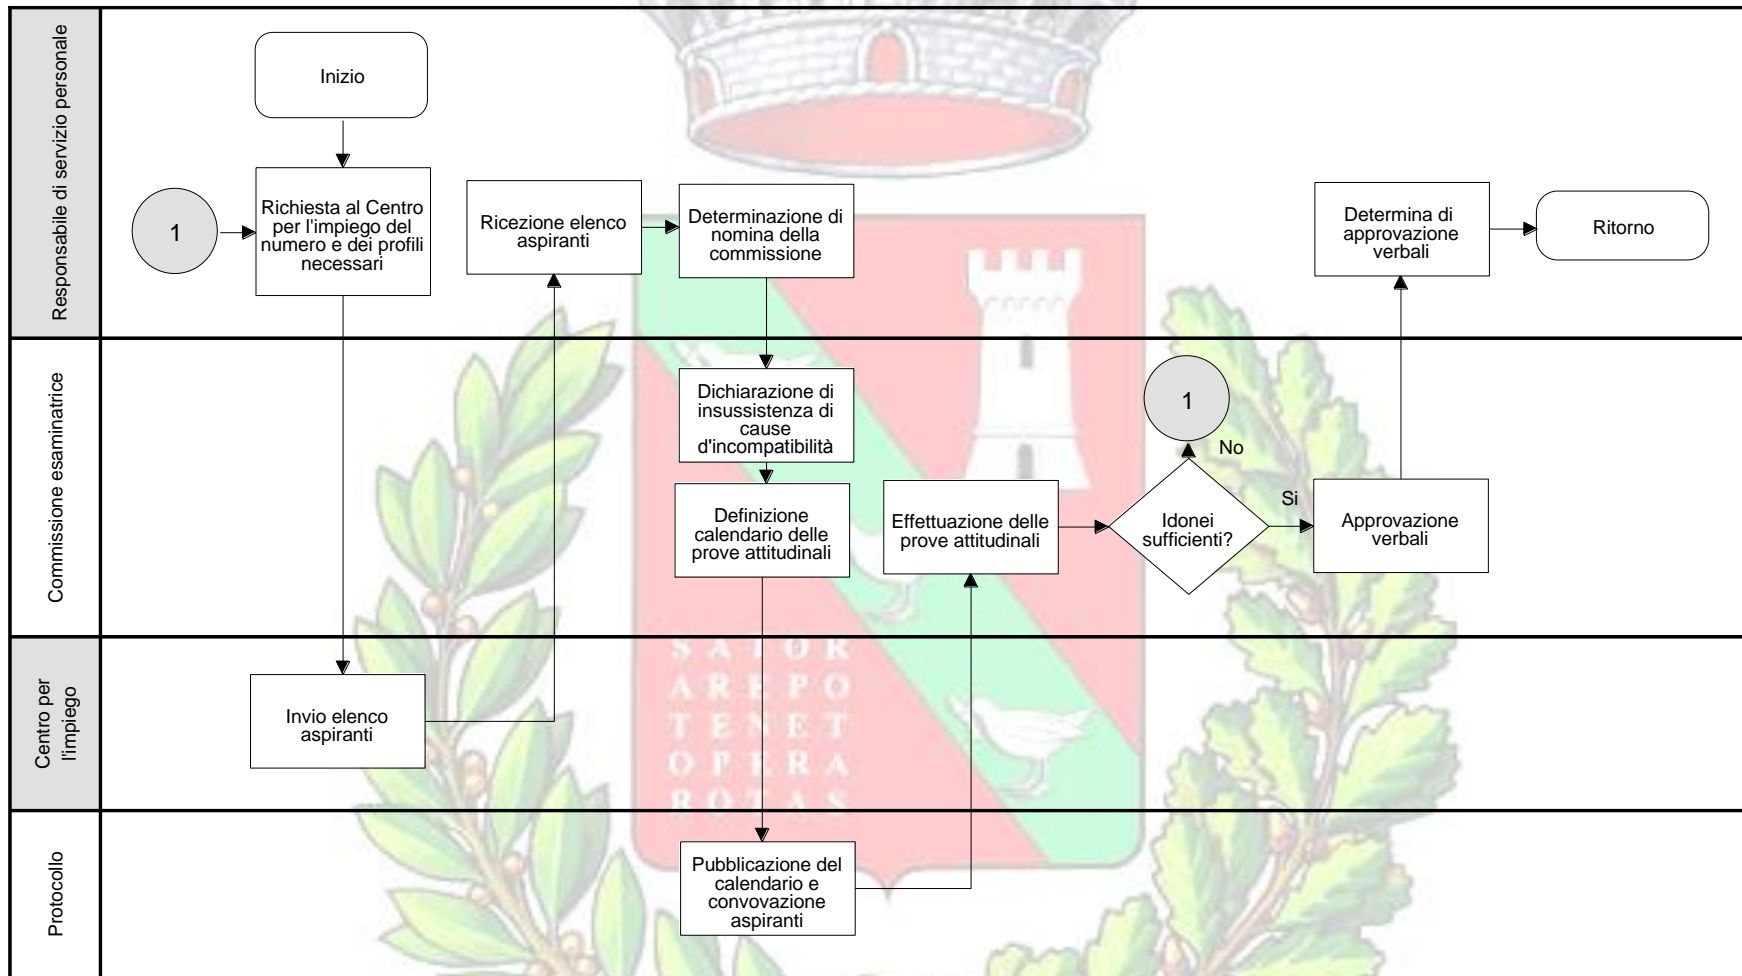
Responsabile di servizio personale

Inizio

1

Richiesta al Centro per l'impiego del numero e dei profili necessari

Ricezione elenco aspiranti

Determinazione di nomina della commissione

Determina di approvazione verbali

Ritorno

Commissione esaminatrice

Dichiarazione di insussistenza di cause d'incompatibilità

1

No

Definizione calendario delle prove attitudinali

Effettuazione delle prove attitudinali

Idonei sufficienti?

Si

Approvazione verbali

Centro per l'impiego

Invio elenco aspiranti

S A T O R
A R E P O
T E N E T
O P E R A
R O T A S

Protocollo

Pubblicazione del calendario e convovazione aspiranti